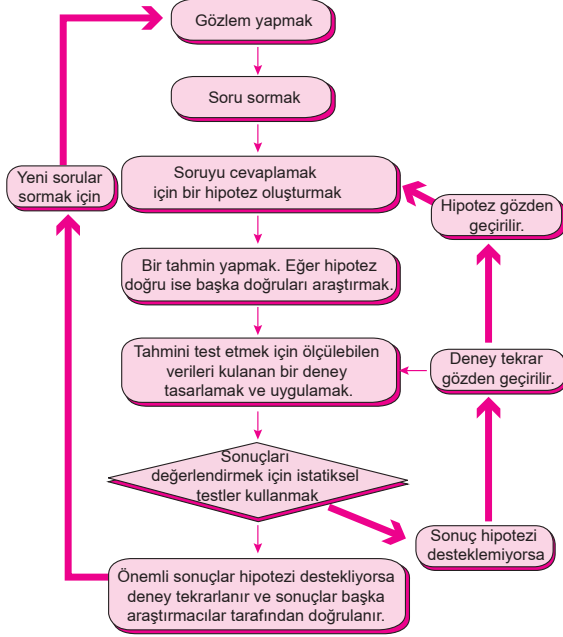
Gözlem yapmak

Soru sormak

Yeni sorular sormak için

Soruyu cevaplamak için bir hipotez oluşturmak

Hipotez gözden geçirilir.

Bir tahmin yapmak. Eğer hipotez doğru ise başka doğruları araştırmak.

Tahmini test etmek için ölçülebilen verileri kulanan bir deney tasarlamak ve uygulamak.

Deney tekrar gözden geçirilir.

Sonuçları değerlendirmek için istatiksel testler kullanmak

Sonuç hipotezi desteklemiyorsa

Önemli sonuçlar hipotezi destekliyorsa deney tekrarlanır ve sonuçlar başka araştırmacılar tarafından doğrulanır.